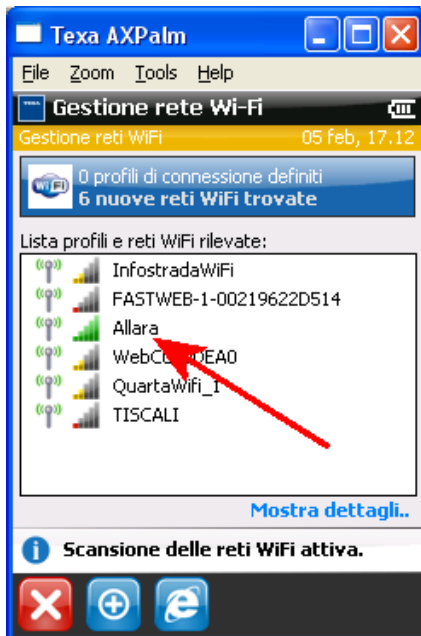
Texa AXPalm

File Zoom Tools Help

TEXA Gestione rete Wi-Fi

Gestione reti WiFi 05 feb, 17.12

WiFi 0 profili di connessione definiti
6 nuove reti WiFi trovate

Lista profili e reti WiFi rilevate:

InfostradaWiFi
FASTWEB-1-00219622D514
Allara
WebC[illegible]EA0
QuartaWifi_1
TISCALI

Mostra dettagli..

Scansione delle reti WiFi attiva.